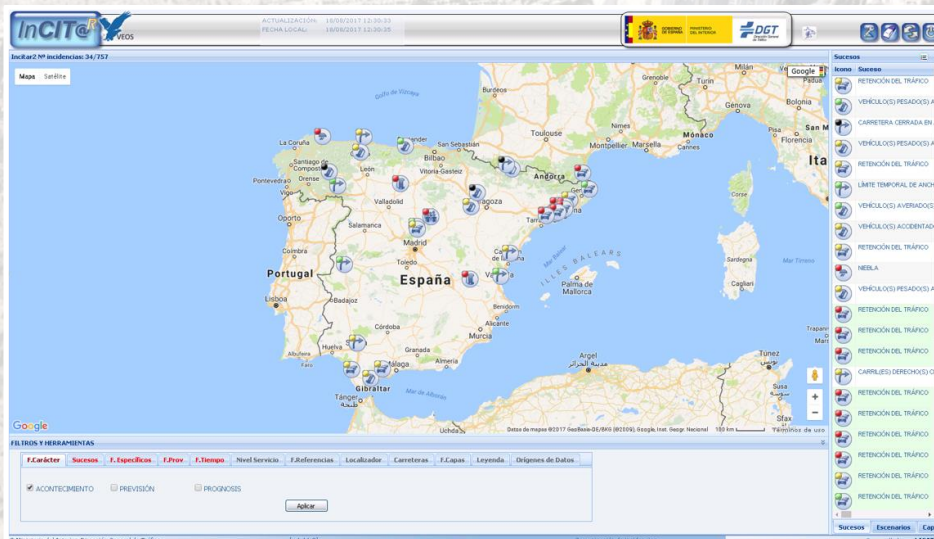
InCIT@R VEOS

ACTUALIZACIÓN: 10/08/2017 12:30:25
FECHA LOCAL: 10/08/2017 12:30:25

GOBIERNO DE ESPAÑA MINISTERIO DEL INTERIOR DGT Dirección General de Tráfico

Incitar2 Nº incidencias: 34/757

Mapa Satélite

Google

Golfo de Vizcaya
La Coruña
Santiago de Compostela
Pontevedra
Orense
León
Bilbao
Vitoria-Gasteiz
San Sebastián
Valladolid
Salamanca
Madrid
Zaragoza
Andorra
Toulouse
Burdeos
Montpellier
Marsella
Cannes
Mónaco
Nimes
Grenoble
Turín
Génova
Bolonia
Florencia
Ita
Padua
Córcega
Cerdeña
Cagliari
Mar Tirreno
Oporto
Coimbra
Portugal
Lisboa
Badajoz
Toledo
España
Valencia
Mar Balear
ILLES BALEARS
Palma de Mallorca
Benidorm
Alicante
Murcia
Córdoba
Sevilla
Huelva
Albufeira
Granada
Málaga
Almería
Gibraltar
Tánger
Mar de Alborán
Argel
الجزائر
Túnez
Sousse
Sfax
Uchda

Google
Datos de mapas ©2017 GeoBasis-DE/BKG (©2009), Google, Inst. Geogr. Nacional 100 km Términos de uso

FILTROS Y HERRAMIENTAS

F.Carácter | Sucesos | F.Específicos | F.Prov | F.Tiempo | Nivel Servicio | F.Referencias | Localizador | Carreteras | F.Capas | Leyenda | Orígenes de Datos

ACONTECIMIENTO PREVISIÓN PROGNOSIS

Aplicar

Sucesos
Icono Suceso
RETENCIÓN DEL TRÁFICO
VEHÍCULO(S) PESADO(S) A
CARRETERA CERRADA EN
VEHÍCULO(S) PESADO(S) A
RETENCIÓN DEL TRÁFICO
LÍMITE TEMPORAL DE ANCH
VEHÍCULO(S) AVERIADO(S)
VEHÍCULO(S) ACCIDENTAD
RETENCIÓN DEL TRÁFICO
NIEBLA
VEHÍCULO(S) PESADO(S) A
RETENCIÓN DEL TRÁFICO
RETENCIÓN DEL TRÁFICO
RETENCIÓN DEL TRÁFICO
CARRIL(ES) DERECHO(S) C
RETENCIÓN DEL TRÁFICO
RETENCIÓN DEL TRÁFICO
RETENCIÓN DEL TRÁFICO
RETENCIÓN DEL TRÁFICO
RETENCIÓN DEL TRÁFICO
RETENCIÓN DEL TRÁFICO

Sucesos | Escenarios | Cap